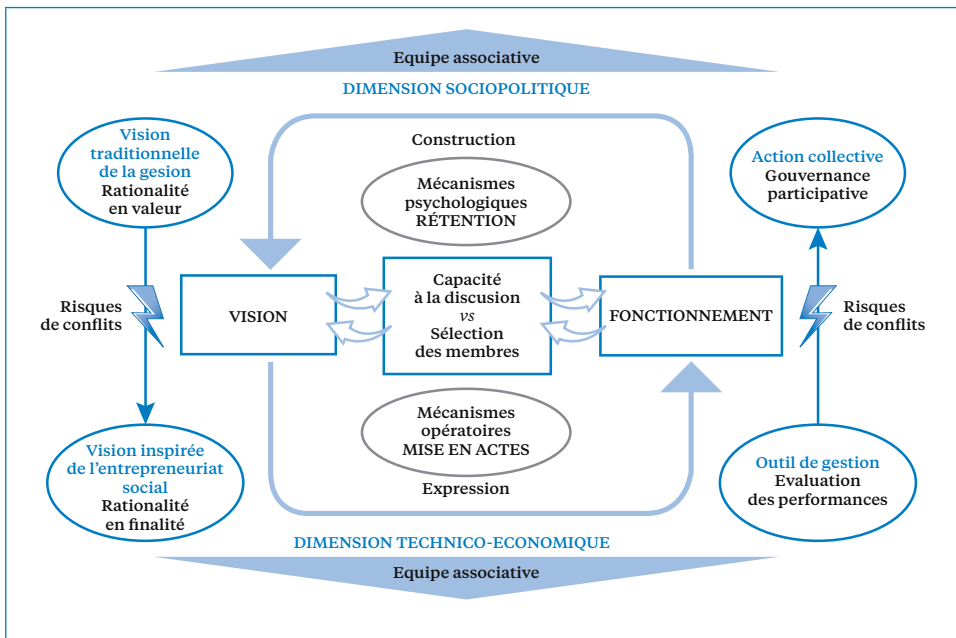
Equipe associative

DIMENSION SOCIOPOLITIQUE

Vision traditionnelle de la gesion Rationalité en valeur

Risques de conflits

Vision inspirée de l'entrepreneuriat social Rationalité en finalité

Construction

Mécanismes psychologiques RÉTENTION

VISION

Capacité à la discusion *vs* Sélection des membres

FONCTIONNEMENT

Mécanismes opératoires MISE EN ACTES

Expression

Action collective Gouvernance participative

Risques de conflits

Outil de gestion Evaluation des performances

DIMENSION TECHNICO-ECONOMIQUE

Equipe associative